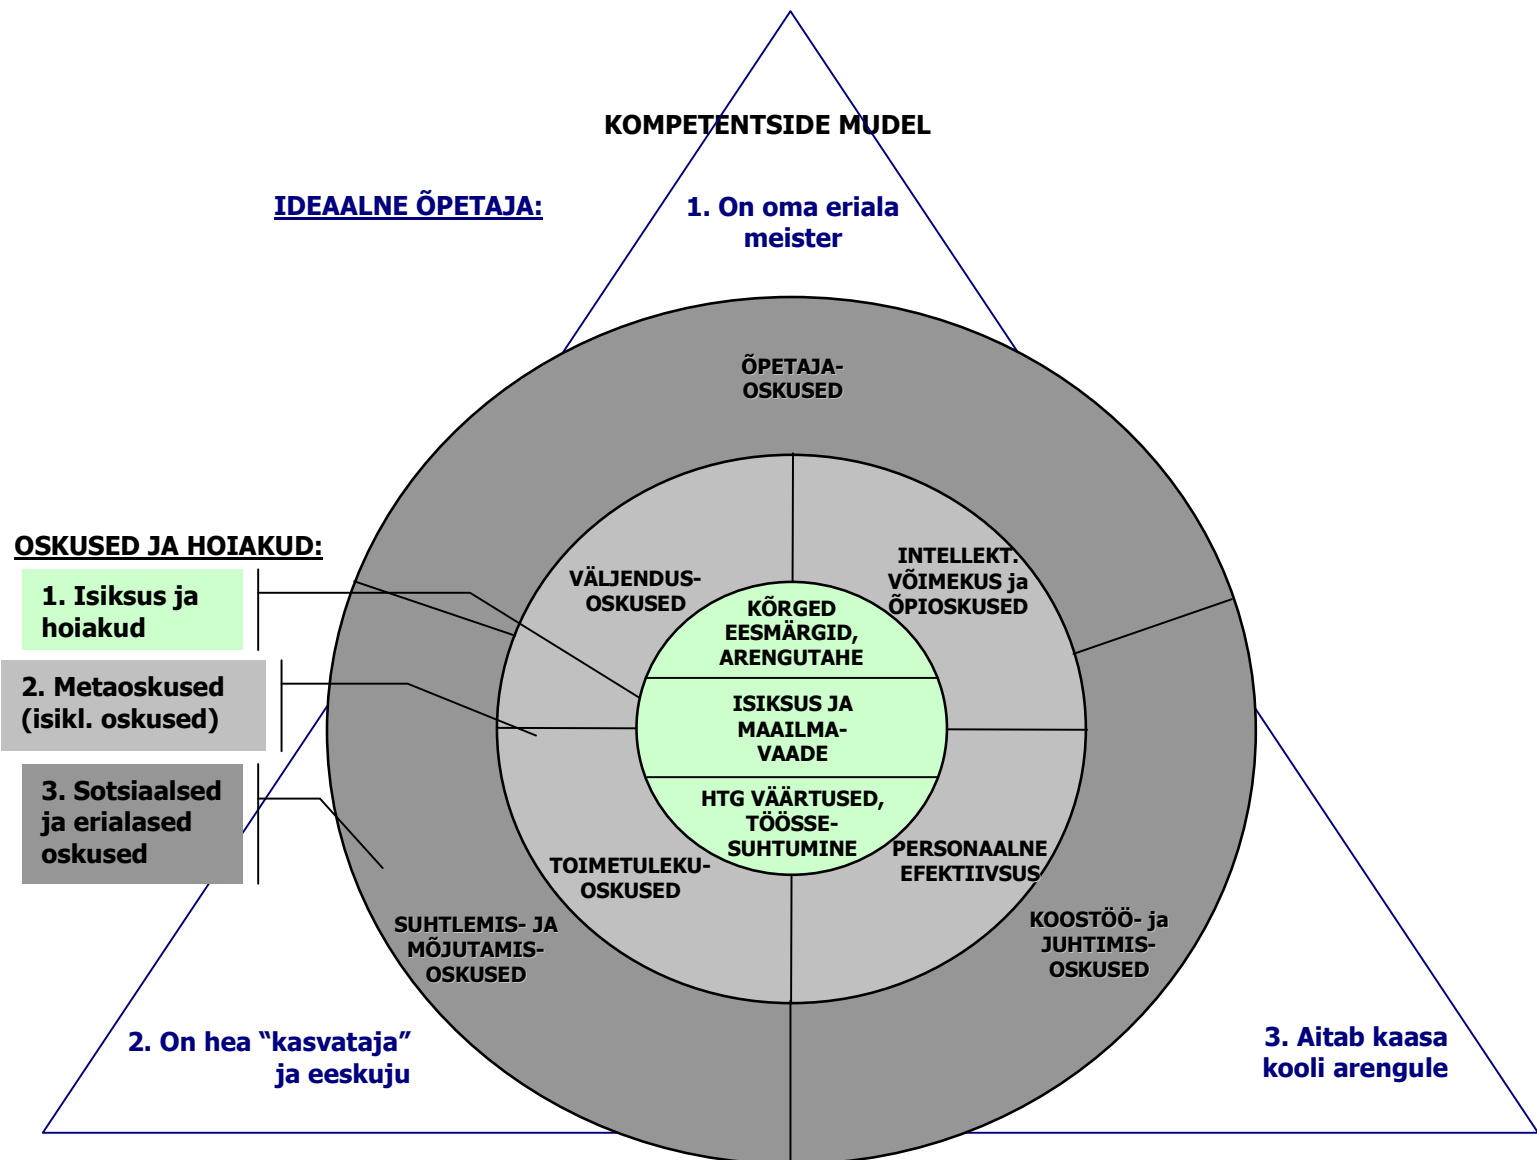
KOMPETENTSIDE MUDEL

IDEAALNE ÕPETAJA:

1. On oma eriala meister

ÕPETAJA-OSKUSED

OSKUSED JA HOIAKUD:

1. Isiksus ja hoiakud

2. Metaoskused (isikl. oskused)

3. Sotsiaalsed ja erialased oskused

VÄLJENDUS-OSKUSED

INTELLEKT. VÕIMEKUS ja ÕPIOSKUSED

KÕRGED EESMÄRGID, ARENGUTAHE

ISIKSUS JA MAAILMA-VAADE

HTG VÄÄRTUSED, TÖÖSSE-SUHTUMINE

TOIMETULEKU-OSKUSED

PERSONAALNE EFEKTIIVSUS

SUHTLEMIS- JA MÕJUTAMIS-OSKUSED

KOOSTÖÖ- ja JUHTIMIS-OSKUSED

2. On hea “kasvataja” ja eeskuju

3. Aitab kaasa kooli arengule